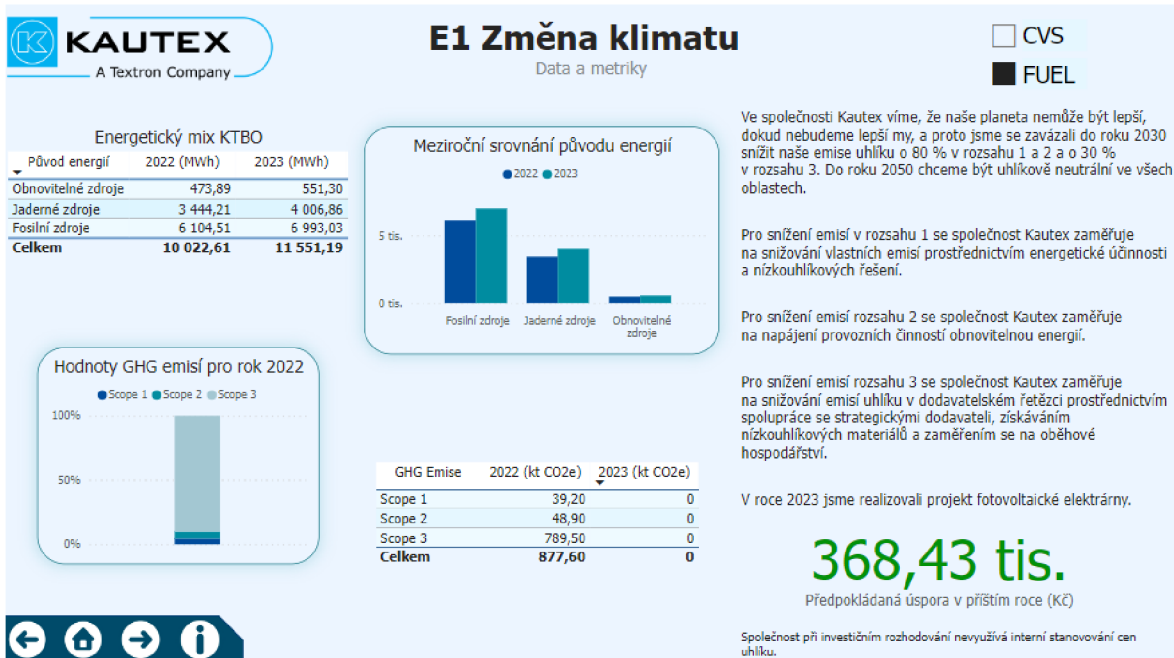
KAUTEX
A Textron Company

E1 Změna klimatu
Data a metriky

CVS
FUEL

Energetický mix KTBO

| Původ energií | 2022 (MWh) | 2023 (MWh) |
|---|---|---|
| Obnovitelné zdroje | 473,89 | 551,30 |
| Jaderné zdroje | 3 444,21 | 4 006,86 |
| Fosilní zdroje | 6 104,51 | 6 993,03 |
| Celkem | 10 022,61 | 11 551,19 |

Meziroční srovnání původu energií
2022 2023
5 tis.
0 tis.
Fosilní zdroje Jaderné zdroje Obnovitelné zdroje

Ve společnosti Kautex víme, že naše planeta nemůže být lepší, dokud nebudeme lepší my, a proto jsme se zavázali do roku 2030 snížit naše emise uhlíku o 80 % v rozsahu 1 a 2 a o 30 % v rozsahu 3. Do roku 2050 chceme být uhlíkově neutrální ve všech oblastech.

Pro snížení emisí v rozsahu 1 se společnost Kautex zaměřuje na snižování vlastních emisí prostřednictvím energetické účinnosti a nízkouhlíkových řešení.

Pro snížení emisí rozsahu 2 se společnost Kautex zaměřuje na napájení provozních činností obnovitelnou energií.

Pro snížení emisí rozsahu 3 se společnost Kautex zaměřuje na snižování emisí uhlíku v dodavatelském řetězci prostřednictvím spolupráce se strategickými dodavateli, získáváním nízkouhlíkových materiálů a zaměřením se na oběhové hospodářství.

Hodnoty GHG emisí pro rok 2022
Scope 1 Scope 2 Scope 3
100%
50%
0%

| GHG Emise | 2022 (kt CO2e) | 2023 (kt CO2e) |
|---|---|---|
| Scope 1 | 39,20 | 0 |
| Scope 2 | 48,90 | 0 |
| Scope 3 | 789,50 | 0 |
| Celkem | 877,60 | 0 |

V roce 2023 jsme realizovali projekt fotovoltaické elektrárny.

368,43 tis.
Předpokládaná úspora v příštím roce (Kč)

Společnost při investičním rozhodování nevyužívá interní stanovování cen uhlíku.